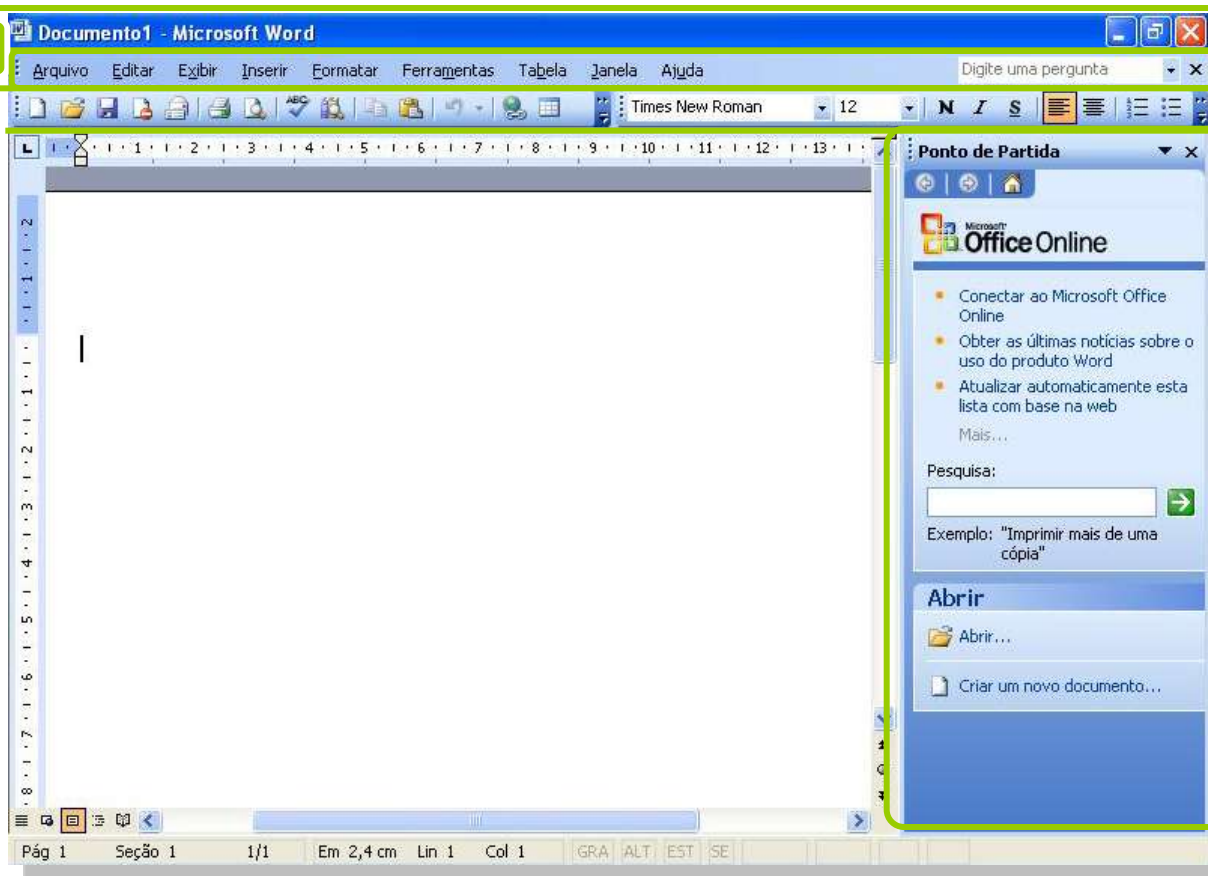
Documento1 - Microsoft Word

Arquivo Editar Exibir Inserir Formatar Ferramentas Tabela Janela Ajuda

Digite uma pergunta

Times New Roman 12

N I S

Ponto de Partida

Microsoft Office Online

Conectar ao Microsoft Office Online

Obter as últimas notícias sobre o uso do produto Word

Atualizar automaticamente esta lista com base na web

Mais...

Pesquisa:

Exemplo: "Imprimir mais de uma cópia"

Abrir

Abrir...

Criar um novo documento...

Pág 1 Seção 1 1/1 Em 2,4 cm Lin 1 Col 1 GRA ALT EST SE